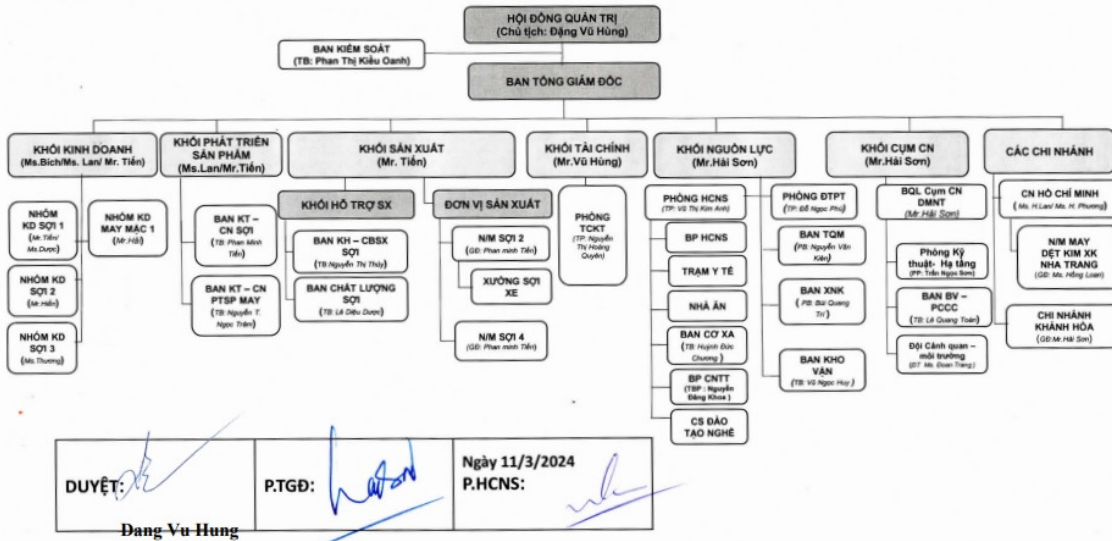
HỘI ĐỒNG QUẢN TRỊ
(Chủ tịch: Đặng Vũ Hùng)

BAN KIỂM SOÁT
(TB: Phan Thị Kiều Oanh)

BAN TỔNG GIÁM ĐỐC

KHỐI KINH DOANH
(Ms.Bích/Ms. Lan/ Mr. Tiến)

NHÓM KD SỢI 1
(Mr.Tiến/ Ms.Dược)

NHÓM KD SỢI 2
(Mr.Hiền)

NHÓM KD SỢI 3
(Ms.Thương)

NHÓM KD MAY MẶC 1
(Mr.Hải)

KHỐI PHÁT TRIỂN SẢN PHẨM
(Ms.Lan/Mr.Tiến)

BAN KT – CN SỢI
(TB: Phan Minh Tiến)

BAN KT – CN PTSP MAY
(TB: Nguyễn T. Ngọc Trâm)

KHỐI SẢN XUẤT
(Mr. Tiến)

KHỐI HỖ TRỢ SX

BAN KH – CBSX SỢI
(TB:Nguyễn Thị Thủy)

BAN CHẤT LƯỢNG SỢI
(TB: Lê Diệu Dược)

ĐƠN VỊ SẢN XUẤT

N/M SỢI 2
(GĐ: Phan minh Tiến)

XƯỞNG SỢI XE

N/M SỢI 4
(GĐ: Phan minh Tiến)

KHỐI TÀI CHÍNH
(Mr.Vũ Hùng)

PHÒNG TCKT
(TP: Nguyễn Thị Hoàng Quyên)

KHỐI NGUỒN LỰC
(Mr.Hải Sơn)

PHÒNG HCNS
(TP: Vũ Thị Kim Anh)

BP HCNS

TRẠM Y TẾ

NHÀ ĂN

BAN CƠ XA
(TB: Huỳnh Đức Chương)

BP CNTT
(TBP : Nguyễn Đăng Khoa)

CS ĐÀO TẠO NGHỀ

PHÒNG ĐTPT
(TP: Đỗ Ngọc Phú)

BAN TQM
(PB: Nguyễn Văn Kiên)

BAN XNK
(PB: Bùi Quang Trí)

BAN KHO VẬN
(TB: Vũ Ngọc Huy)

KHỐI CỤM CN
(Mr.Hải Sơn)

BQL Cụm CN DMNT
(Mr.Hải Sơn)

Phòng Kỹ thuật- Hạ tầng
(PP: Trần Ngọc Sơn)

BAN BV – PCCC
(TB: Lê Quang Toàn)

Đội Cảnh quan – môi trường
(ĐT: Ms. Đoan Trang)

CÁC CHI NHÁNH

CN HỒ CHÍ MINH
(Ms. H.Lan/ Ms. H. Phương)

N/M MAY DỆT KIM XK NHA TRANG
(GĐ: Ms. Hồng Loan)

CHI NHÁNH KHÁNH HÒA
(GĐ:Mr.Hải Sơn)

DUYỆT:
Dang Vu Hung

P.TGĐ:

Ngày 11/3/2024
P.HCNS: